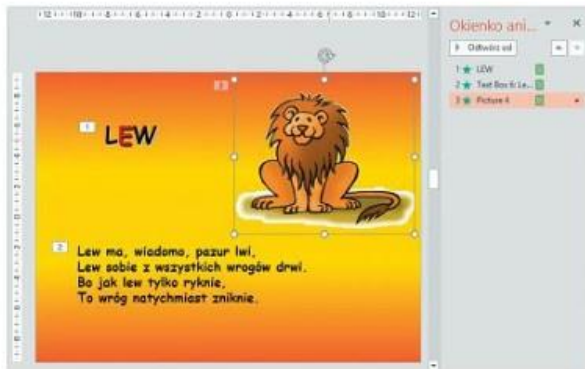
·12·1·10·1·8·1·6·1·4·1·2·1·0·1·2·1·4·1·6·1·8·1·10·1·12·

Okienko ani...

Odtwórz od

1 LEW
2 Text Box 6: Le...
3 Picture 4

1 LEW

2 Lew ma, wiadomo, pazur lwi,
Lew sobie z wszystkich wrogów drwi.
Bo jak lew tylko ryknie,
To wróg natychmiast zniknie.

3